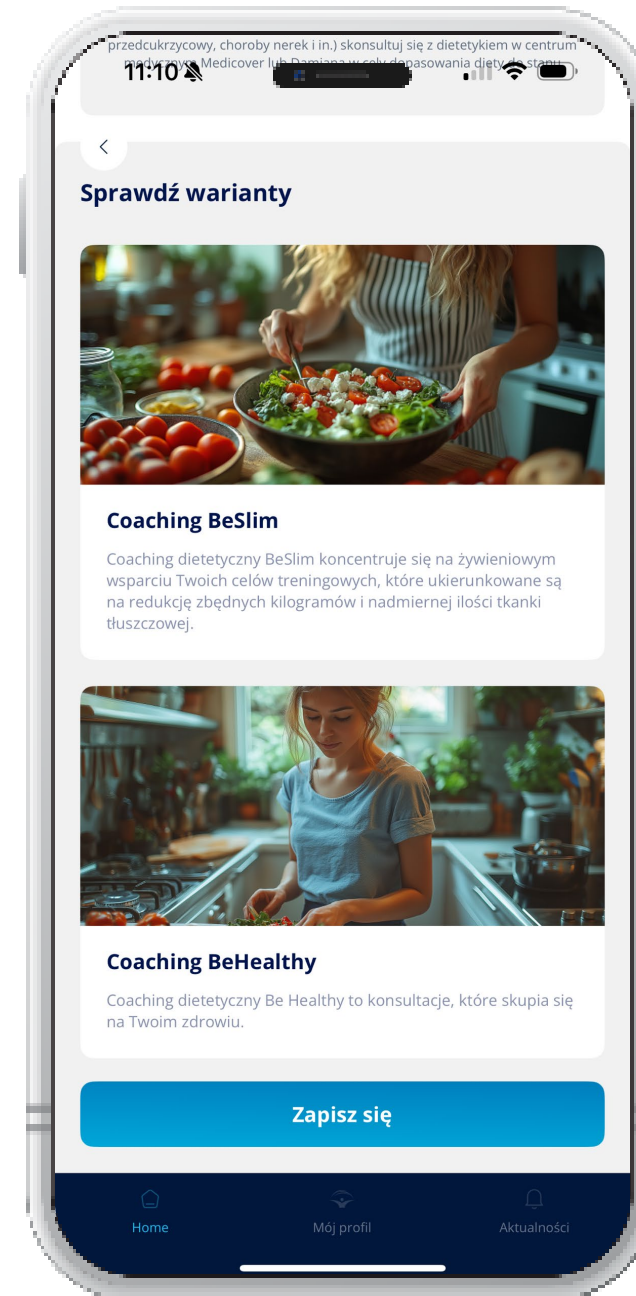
przedcukrzycowy, choroby nerek i in.) skonsultuj się z dietetykiem w centrum medycznym Medicover lub Damiana w celu dopasowania diety do stanu

11:10

Sprawdź warianty

Coaching BeSlim

Coaching dietetyczny BeSlim koncentruje się na żywieniowym wsparciu Twoich celów treningowych, które ukierunkowane są na redukcję zbędnych kilogramów i nadmiernej ilości tkanki tłuszczowej.

Coaching BeHealthy

Coaching dietetyczny Be Healthy to konsultacje, które skupia się na Twoim zdrowiu.

Zapisz się

Home

Mój profil

Aktualności